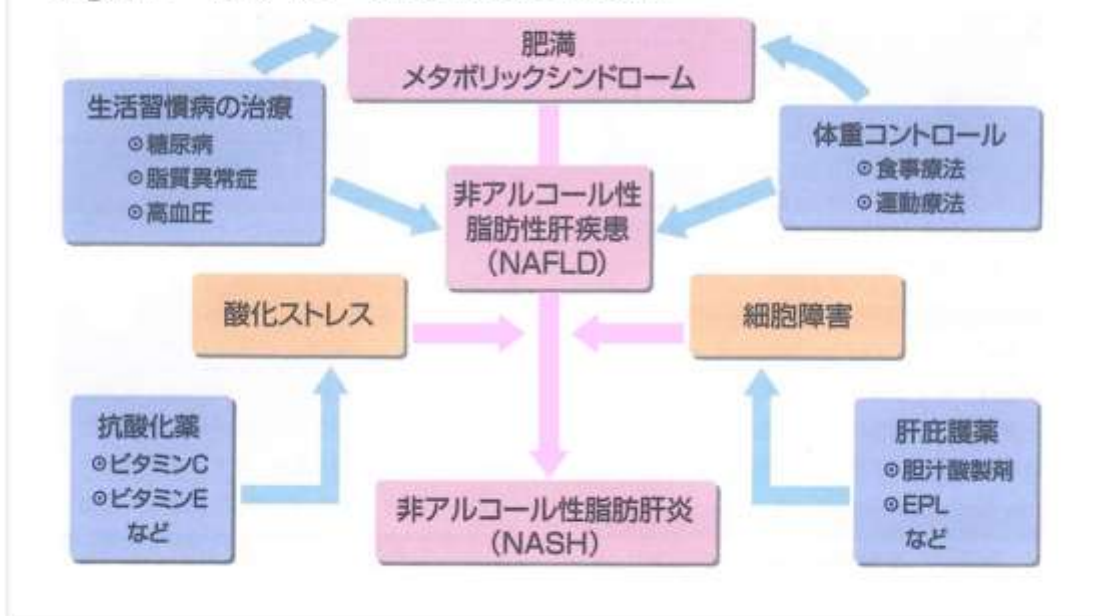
肥満
メタボリックシンドローム

生活習慣病の治療
◎糖尿病
◎脂質異常症
◎高血圧

体重コントロール
◎食事療法
◎運動療法

非アルコール性
脂肪性肝疾患
(NAFLD)

酸化ストレス

細胞障害

抗酸化薬
◎ビタミンC
◎ビタミンE
など

肝庇護薬
◎胆汁酸製剤
◎EPL
など

非アルコール性脂肪肝炎
(NASH)